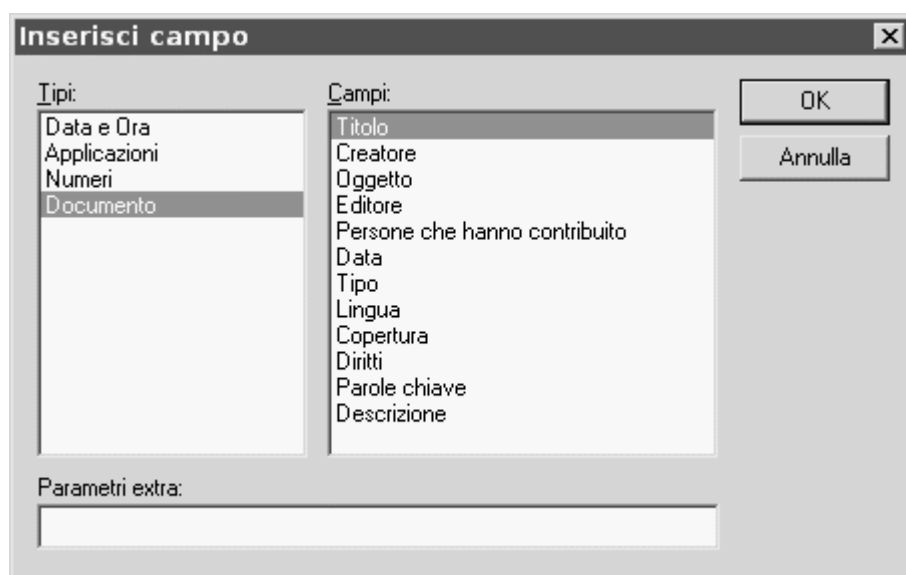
Inserisci campo

Tipi:
Data e Ora
Applicazioni
Numeri
Documento

Campi:
Titolo
Creatore
Oggetto
Editore
Persone che hanno contribuito
Data
Tipo
Lingua
Copertura
Diritti
Parole chiave
Descrizione

OK
Annulla

Parametri extra: